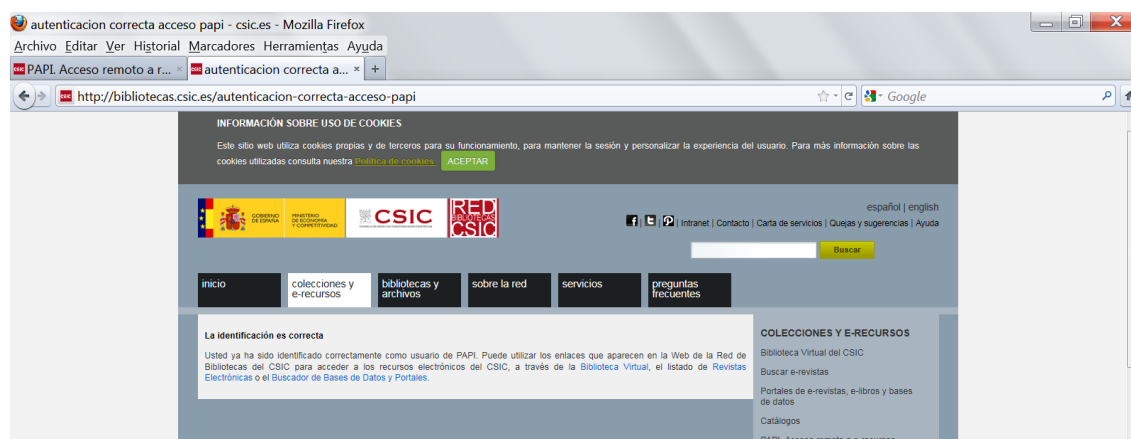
autenticacion correcta acceso papi - csic.es - Mozilla Firefox

Archivo Editar Ver Historial Marcadores Herramientas Ayuda

PAPI. Acceso remoto a r... × autenticacion correcta a... × +

http://bibliotecas.csic.es/autenticacion-correcta-acceso-papi

Google

INFORMACIÓN SOBRE USO DE COOKIES

Este sitio web utiliza cookies propias y de terceros para su funcionamiento, para mantener la sesión y personalizar la experiencia del usuario. Para más información sobre las cookies utilizadas consulta nuestra Política de cookies. ACEPTAR

GOBIERNO DE ESPAÑA MINISTERIO DE ECONOMÍA Y COMPETITIVIDAD CSIC RED BIBLIOTECAS CSIC

español | english

Intranet | Contacto | Carta de servicios | Quejas y sugerencias | Ayuda

Buscar

inicio colecciones y e-recursos bibliotecas y archivos sobre la red servicios preguntas frecuentes

La identificación es correcta

Usted ya ha sido identificado correctamente como usuario de PAPI. Puede utilizar los enlaces que aparecen en la Web de la Red de Bibliotecas del CSIC para acceder a los recursos electrónicos del CSIC, a través de la Biblioteca Virtual, el listado de Revistas Electrónicas o el Buscador de Bases de Datos y Portales.

COLECCIONES Y E-RECURSOS

Biblioteca Virtual del CSIC

Buscar e-revistas

Portales de e-revistas, e-libros y bases de datos

Catálogos

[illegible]